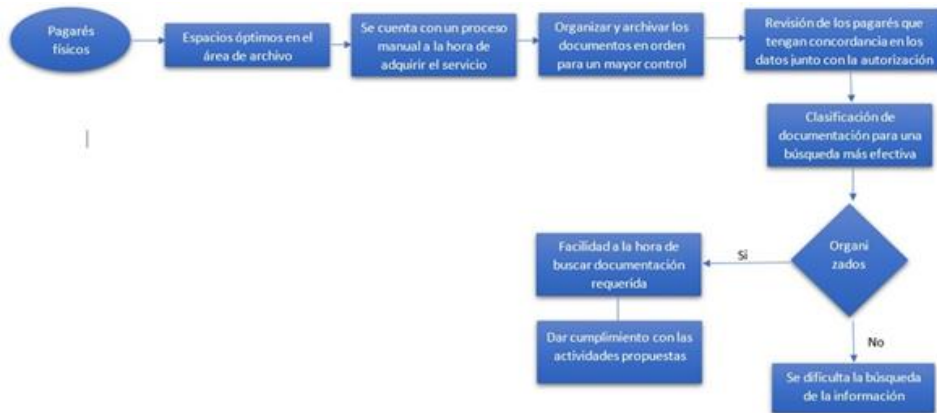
Pagarés físicos

Espacios óptimos en el área de archivo

Se cuenta con un proceso manual a la hora de adquirir el servicio

Organizar y archivar los documentos en orden para un mayor control

Revisión de los pagarés que tengan concordancia en los datos junto con la autorización

Clasificación de documentación para una búsqueda más efectiva

Organi zados

Si

Facilidad a la hora de buscar documentación requerida

Dar cumplimiento con las actividades propuestas

No

Se dificulta la búsqueda de la información